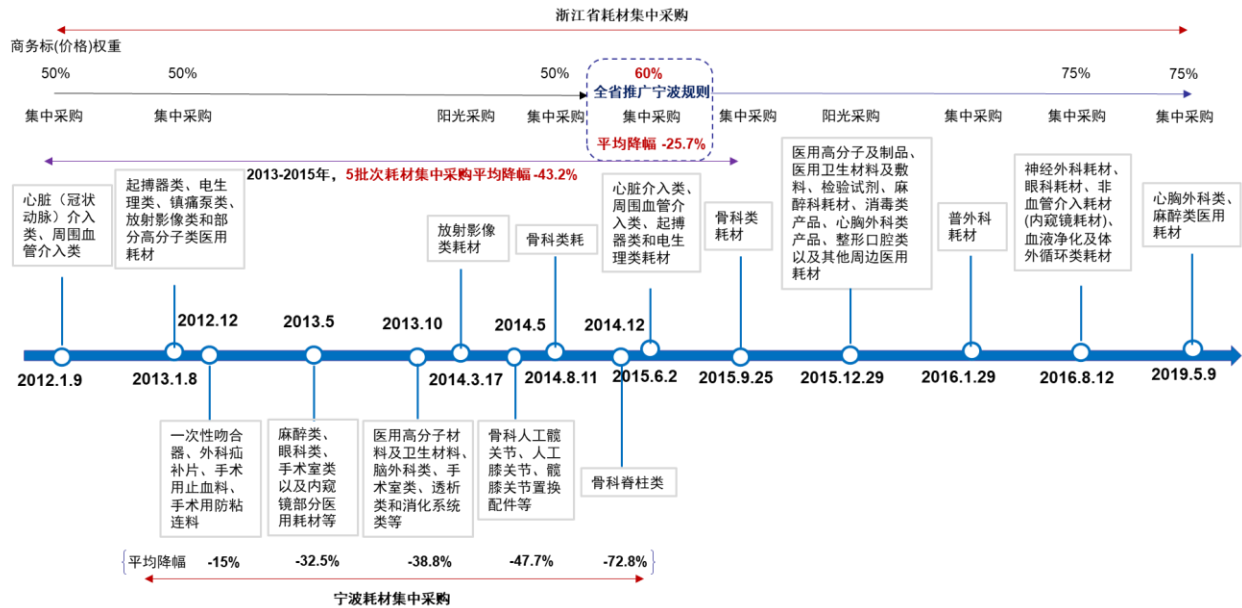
浙江省耗材集中采购

商务标(价格)权重

50%　50%　50%　60%　75%　75%

全省推广宁波规则

集中采购　集中采购　阳光采购　集中采购　集中采购　集中采购　阳光采购　集中采购　集中采购　集中采购

平均降幅 -25.7%

2013-2015年，5批次耗材集中采购平均降幅 -43.2%

心脏（冠状动脉）介入类、周围血管介入类

起搏器类、电生理类、镇痛泵类、放射影像类和部分高分子类医用耗材

放射影像类耗材

骨科类耗

心脏介入类、周围血管介入类、起搏器类和电生理类耗材

骨科类耗材

医用高分子及制品、医用卫生材料及敷料、检验试剂、麻醉科耗材、消毒类产品、心胸外科类产品、整形口腔类以及其他周边医用耗材

普外科耗材

神经外科耗材、眼科耗材、非血管介入耗材(内窥镜耗材)、血液净化及体外循环类耗材

心胸外科类、麻醉类医用耗材

2012.12　2013.5　2013.10　2014.5　2014.12

2012.1.9　2013.1.8　2014.3.17　2014.8.11　2015.6.2　2015.9.25　2015.12.29　2016.1.29　2016.8.12　2019.5.9

一次性吻合器、外科疝补片、手术用止血料、手术用防粘连料

麻醉类、眼科类、手术室类以及内窥镜部分医用耗材等

医用高分子材料及卫生材料、脑外科类、手术室类、透析类和消化系统类等

骨科人工髋关节、人工膝关节、髋膝关节置换配件等

骨科脊柱类

平均降幅　-15%　-32.5%　-38.8%　-47.7%　-72.8%

宁波耗材集中采购